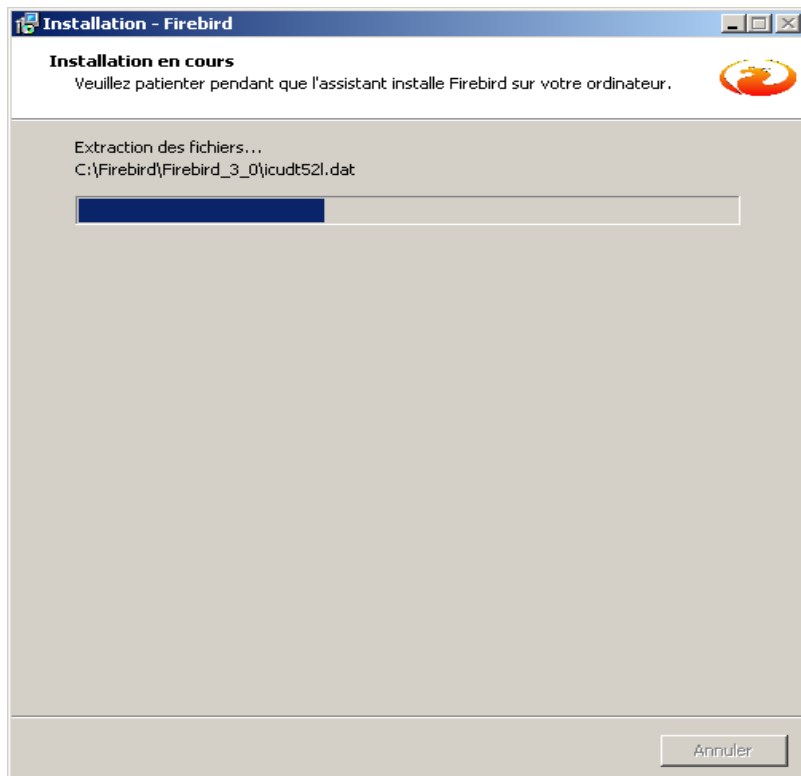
Installation - Firebird

Installation en cours
Veuillez patienter pendant que l'assistant installe Firebird sur votre ordinateur.

Extraction des fichiers...
C:\Firebird\Firebird_3_0\icudt52l.dat

Annuler